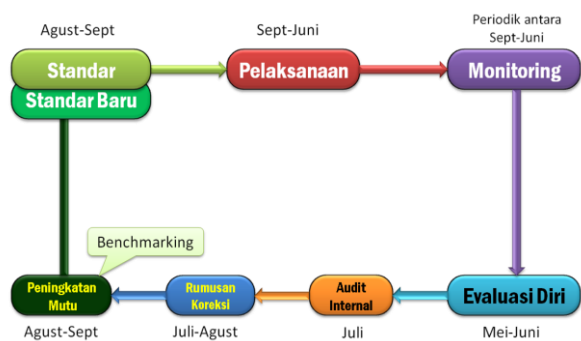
Agust-Sept

Sept-Juni

Periodik antara Sept-Juni

Standar

Standar Baru

Pelaksanaan

Monitoring

Benchmarking

Peningkatan Mutu

Rumusan Koreksi

Audit Internal

Evaluasi Diri

Agust-Sept

Juli-Agust

Juli

Mei-Juni